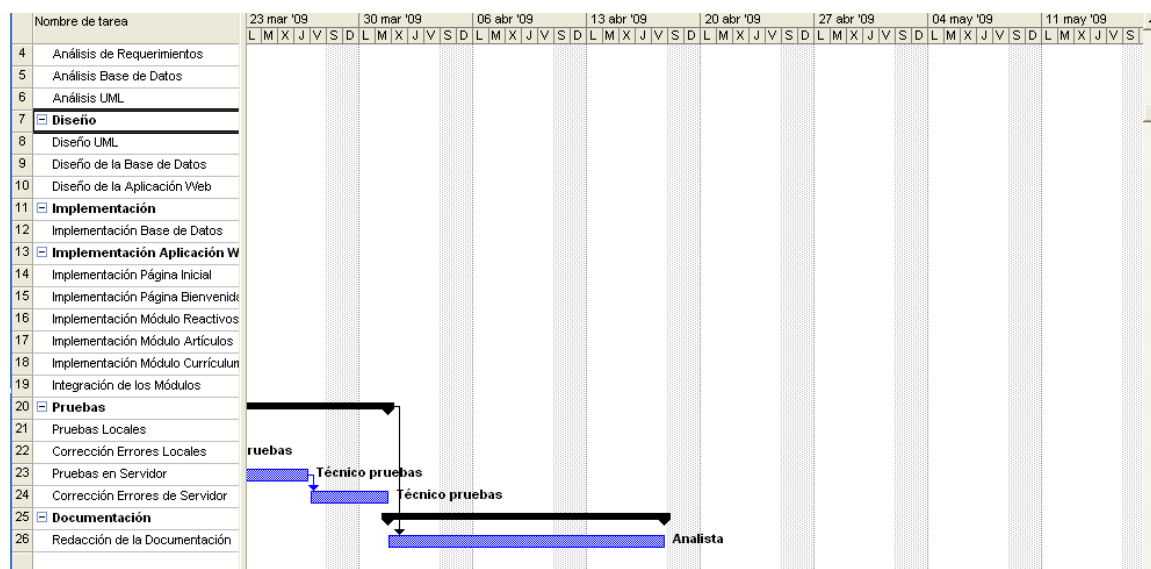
|  | Nombre de tarea |
|---|---|
| 4 | Análisis de Requerimientos |
| 5 | Análisis Base de Datos |
| 6 | Análisis UML |
| 7 | Diseño |
| 8 | Diseño UML |
| 9 | Diseño de la Base de Datos |
| 10 | Diseño de la Aplicación Web |
| 11 | Implementación |
| 12 | Implementación Base de Datos |
| 13 | Implementación Aplicación W |
| 14 | Implementación Página Inicial |
| 15 | Implementación Página Bienvenida |
| 16 | Implementación Módulo Reactivos |
| 17 | Implementación Módulo Artículos |
| 18 | Implementación Módulo Currículum |
| 19 | Integración de los Módulos |
| 20 | Pruebas |
| 21 | Pruebas Locales |
| 22 | Corrección Errores Locales |
| 23 | Pruebas en Servidor |
| 24 | Corrección Errores de Servidor |
| 25 | Documentación |
| 26 | Redacción de la Documentación |

23 mar '09 | 30 mar '09 | 06 abr '09 | 13 abr '09 | 20 abr '09 | 27 abr '09 | 04 may '09 | 11 may '09

L M X J V S D L M X J V S D L M X J V S D L M X J V S D L M X J V S D L M X J V S D L M X J V S D L M X J V S

ruebas

Técnico pruebas

Técnico pruebas

Analista